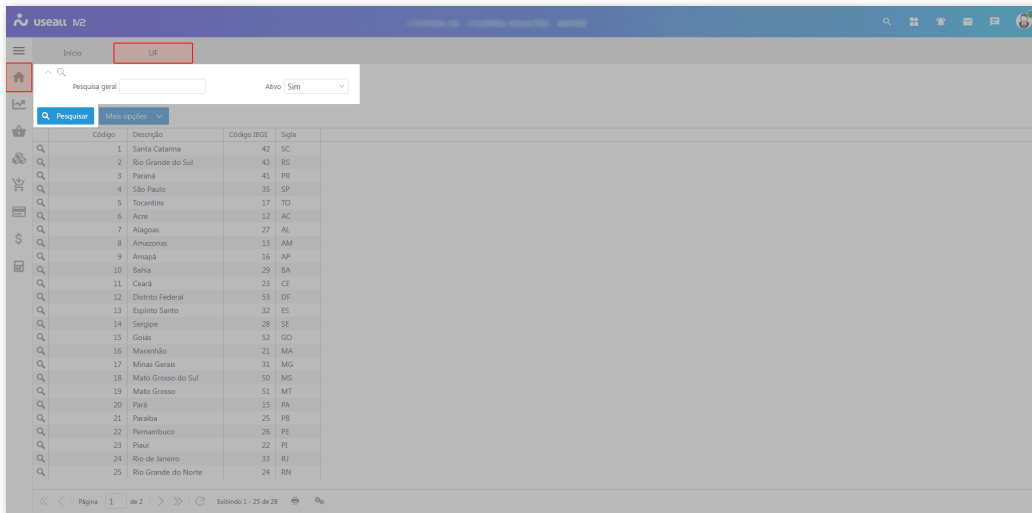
useall M2

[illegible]

Início | UF

Pesquisa geral
Ativo Sim

Pesquisar | Mais opções

| Código | Descrição | Código IBGE | Sigla |
|---|---|---|---|
| 1 | Santa Catarina | 42 | SC |
| 2 | Rio Grande do Sul | 43 | RS |
| 3 | Paraná | 41 | PR |
| 4 | São Paulo | 35 | SP |
| 5 | Tocantins | 17 | TO |
| 6 | Acre | 12 | AC |
| 7 | Alagoas | 27 | AL |
| 8 | Amazonas | 13 | AM |
| 9 | Amapá | 16 | AP |
| 10 | Bahia | 29 | BA |
| 11 | Ceará | 23 | CE |
| 12 | Distrito Federal | 53 | DF |
| 13 | Espírito Santo | 32 | ES |
| 14 | Sergipe | 28 | SE |
| 15 | Goiás | 52 | GO |
| 16 | Maranhão | 21 | MA |
| 17 | Minas Gerais | 31 | MG |
| 18 | Mato Grosso do Sul | 50 | MS |
| 19 | Mato Grosso | 51 | MT |
| 20 | Pará | 15 | PA |
| 21 | Paraíba | 25 | PB |
| 22 | Pernambuco | 26 | PE |
| 23 | Piauí | 22 | PI |
| 24 | Rio de Janeiro | 33 | RJ |
| 25 | Rio Grande do Norte | 24 | RN |

Página 1 de 2 | Exibindo 1 - 25 de 28